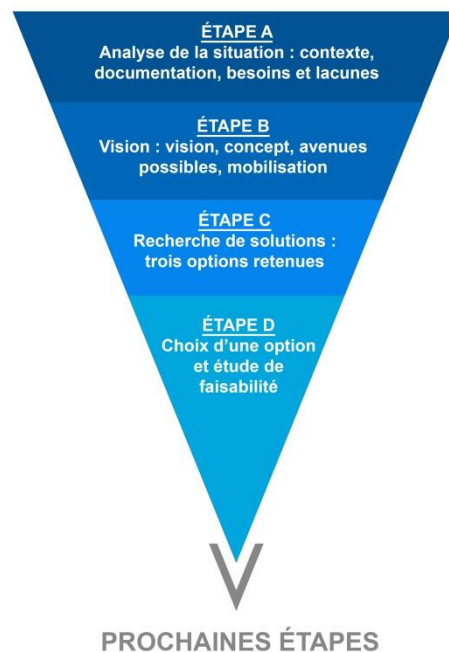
ÉTAPE A
Analyse de la situation : contexte, documentation, besoins et lacunes

ÉTAPE B
Vision : vision, concept, avenues possibles, mobilisation

ÉTAPE C
Recherche de solutions : trois options retenues

ÉTAPE D
Choix d'une option et étude de faisabilité

PROCHAINES ÉTAPES